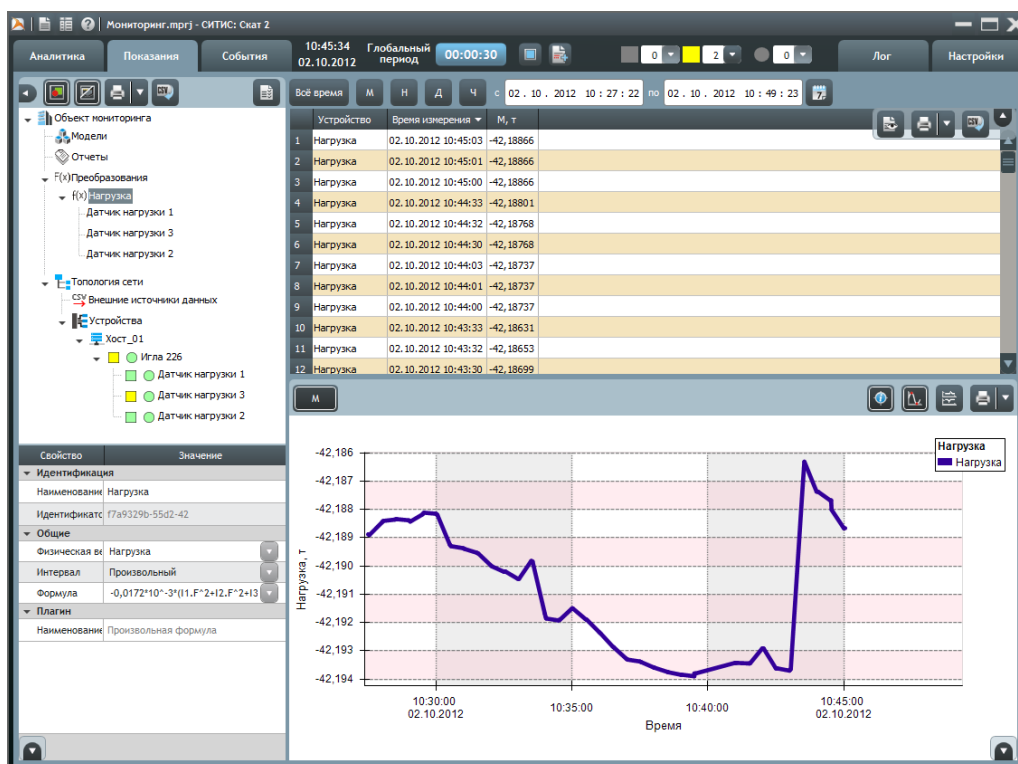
Мониторинг.mprj - СИТИС: Скат 2

Аналитика | Показания | События | 10:45:34 02.10.2012 | Глобальный период | 00:00:30 | 0 | 2 | 0 | Лог | Настройки

Всё время | М | Н | Д | Ч | с 02 . 10 . 2012 10 : 27 : 22 | по 02 . 10 . 2012 10 : 49 : 23

Объект мониторинга
Модели
Отчеты
F(x) Преобразования
f(x) Нагрузка
Датчик нагрузки 1
Датчик нагрузки 3
Датчик нагрузки 2
Топология сети
CSV Внешние источники данных
Устройства
Хост_01
Игла 226
Датчик нагрузки 1
Датчик нагрузки 3
Датчик нагрузки 2

| | Устройство | Время измерения | М, т |
|---|---|---|---|
| 1 | Нагрузка | 02.10.2012 10:45:03 | -42,18866 |
| 2 | Нагрузка | 02.10.2012 10:45:01 | -42,18866 |
| 3 | Нагрузка | 02.10.2012 10:45:00 | -42,18866 |
| 4 | Нагрузка | 02.10.2012 10:44:33 | -42,18801 |
| 5 | Нагрузка | 02.10.2012 10:44:32 | -42,18768 |
| 6 | Нагрузка | 02.10.2012 10:44:30 | -42,18768 |
| 7 | Нагрузка | 02.10.2012 10:44:03 | -42,18737 |
| 8 | Нагрузка | 02.10.2012 10:44:01 | -42,18737 |
| 9 | Нагрузка | 02.10.2012 10:44:00 | -42,18737 |
| 10 | Нагрузка | 02.10.2012 10:43:33 | -42,18631 |
| 11 | Нагрузка | 02.10.2012 10:43:32 | -42,18653 |
| 12 | Нагрузка | 02.10.2012 10:43:30 | -42,18699 |

| Свойство | Значение |
|---|---|
| Идентификация | |
| Наименование | Нагрузка |
| Идентификатор | f7a9329b-55d2-42 |
| Общие | |
| Физическая ве | Нагрузка |
| Интервал | Произвольный |
| Формула | -0,0172*10^-3*(I1.F^2+I2.F^2+I3 |
| Плагин | |
| Наименование | Произвольная формула |

М

Нагрузка
Нагрузка

-42,186
-42,187
-42,188
-42,189
-42,190
-42,191
-42,192
-42,193
-42,194
Нагрузка, т

10:30:00 02.10.2012
10:35:00
10:40:00
10:45:00 02.10.2012
Время